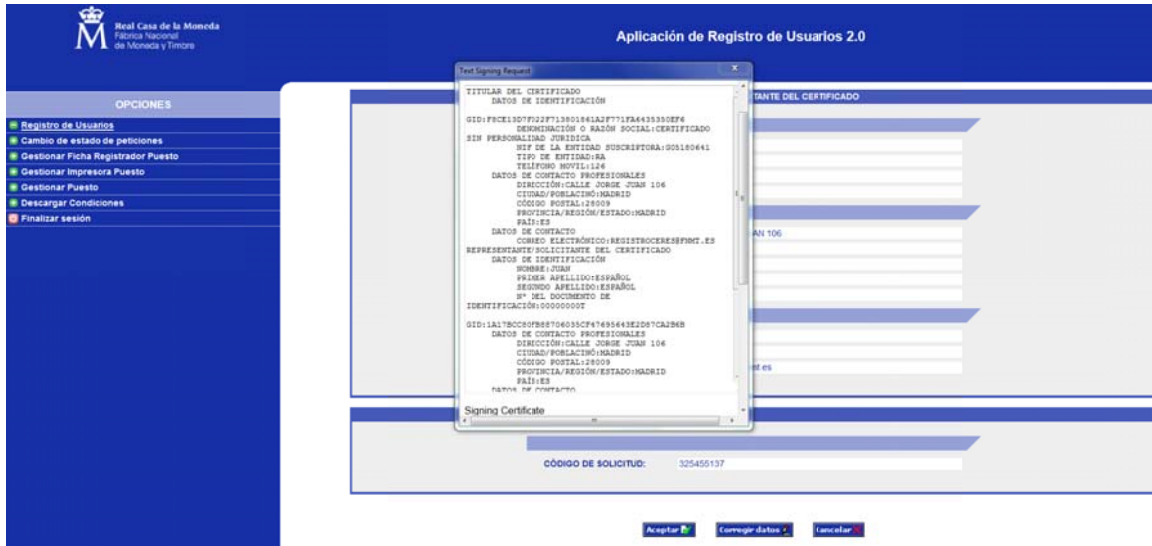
Real Casa de la Moneda
Fábrica Nacional
de Moneda y Timbre

Aplicación de Registro de Usuarios 2.0

OPCIONES
Registro de Usuarios
Cambio de estado de peticiones
Gestionar Ficha Registrador Puesto
Gestionar Impresora Puesto
Gestionar Puesto
Descargar Condiciones
Finalizar sesión

Text Signing Request

TITULAR DEL CERTIFICADO
DATOS DE IDENTIFICACIÓN

GID:F8CE13D7F02F71380186lA2F771FA6435350EF6
DENOMINACIÓN O RAZÓN SOCIAL:CERTIFICADO SIN PERSONALIDAD JURÍDICA
NIF DE LA ENTIDAD SUSCRIPTORA:G05180641
TIPO DE ENTIDAD:RA
TELÉFONO MÓVIL:126
DATOS DE CONTACTO PROFESIONALES
DIRECCIÓN:CALLE JORGE JUAN 106
CIUDAD/POBLACIÓN:MADRID
CÓDIGO POSTAL:28009
PROVINCIA/REGIÓN/ESTADO:MADRID
PAÍS:ES
DATOS DE CONTACTO
CORREO ELECTRÓNICO:REGISTROCERES@FNMT.ES
REPRESENTANTE/SOLICITANTE DEL CERTIFICADO
DATOS DE IDENTIFICACIÓN
NOMBRE:JUAN
PRIMER APELLIDO:ESPAÑOL
SEGUNDO APELLIDO:ESPAÑOL
Nº DEL DOCUMENTO DE IDENTIFICACIÓN:00000000T

GID:1A17BCC80FB6870603SCF47695643E2D67CA2B6B
DATOS DE CONTACTO PROFESIONALES
DIRECCIÓN:CALLE JORGE JUAN 106
CIUDAD/POBLACIÓN:MADRID
CÓDIGO POSTAL:28009
PROVINCIA/REGIÓN/ESTADO:MADRID
PAÍS:ES
DATOS DE CONTACTO

Signing Certificate

TANTE DEL CERTIFICADO
AN 106
nt.es

CÓDIGO DE SOLICITUD: 325455137

Aceptar
Corregir datos
Cancelar